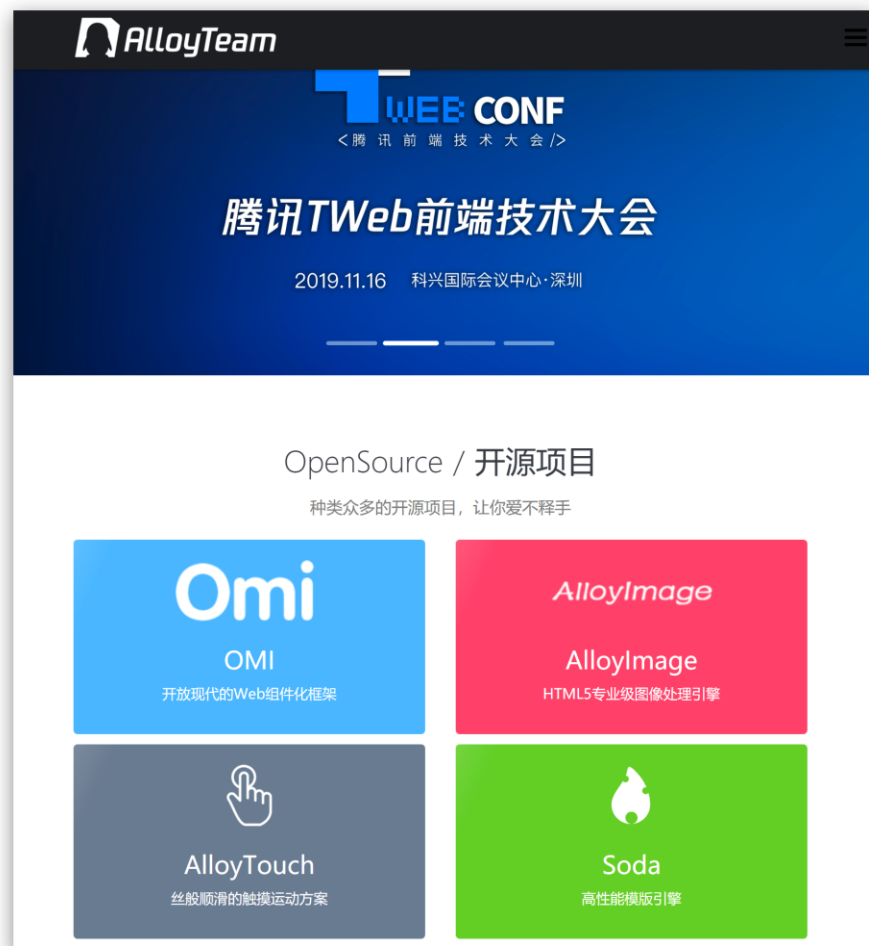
AlloyTeam

TWEB CONF
<腾 讯 前 端 技 术 大 会 />

腾讯TWeb前端技术大会

2019.11.16 科兴国际会议中心·深圳

OpenSource / 开源项目

种类众多的开源项目，让你爱不释手

Omi
OMI
开放现代的Web组件化框架

AlloyImage
AlloyImage
HTML5专业级图像处理引擎

AlloyTouch
丝般顺滑的触摸运动方案

Soda
高性能模版引擎